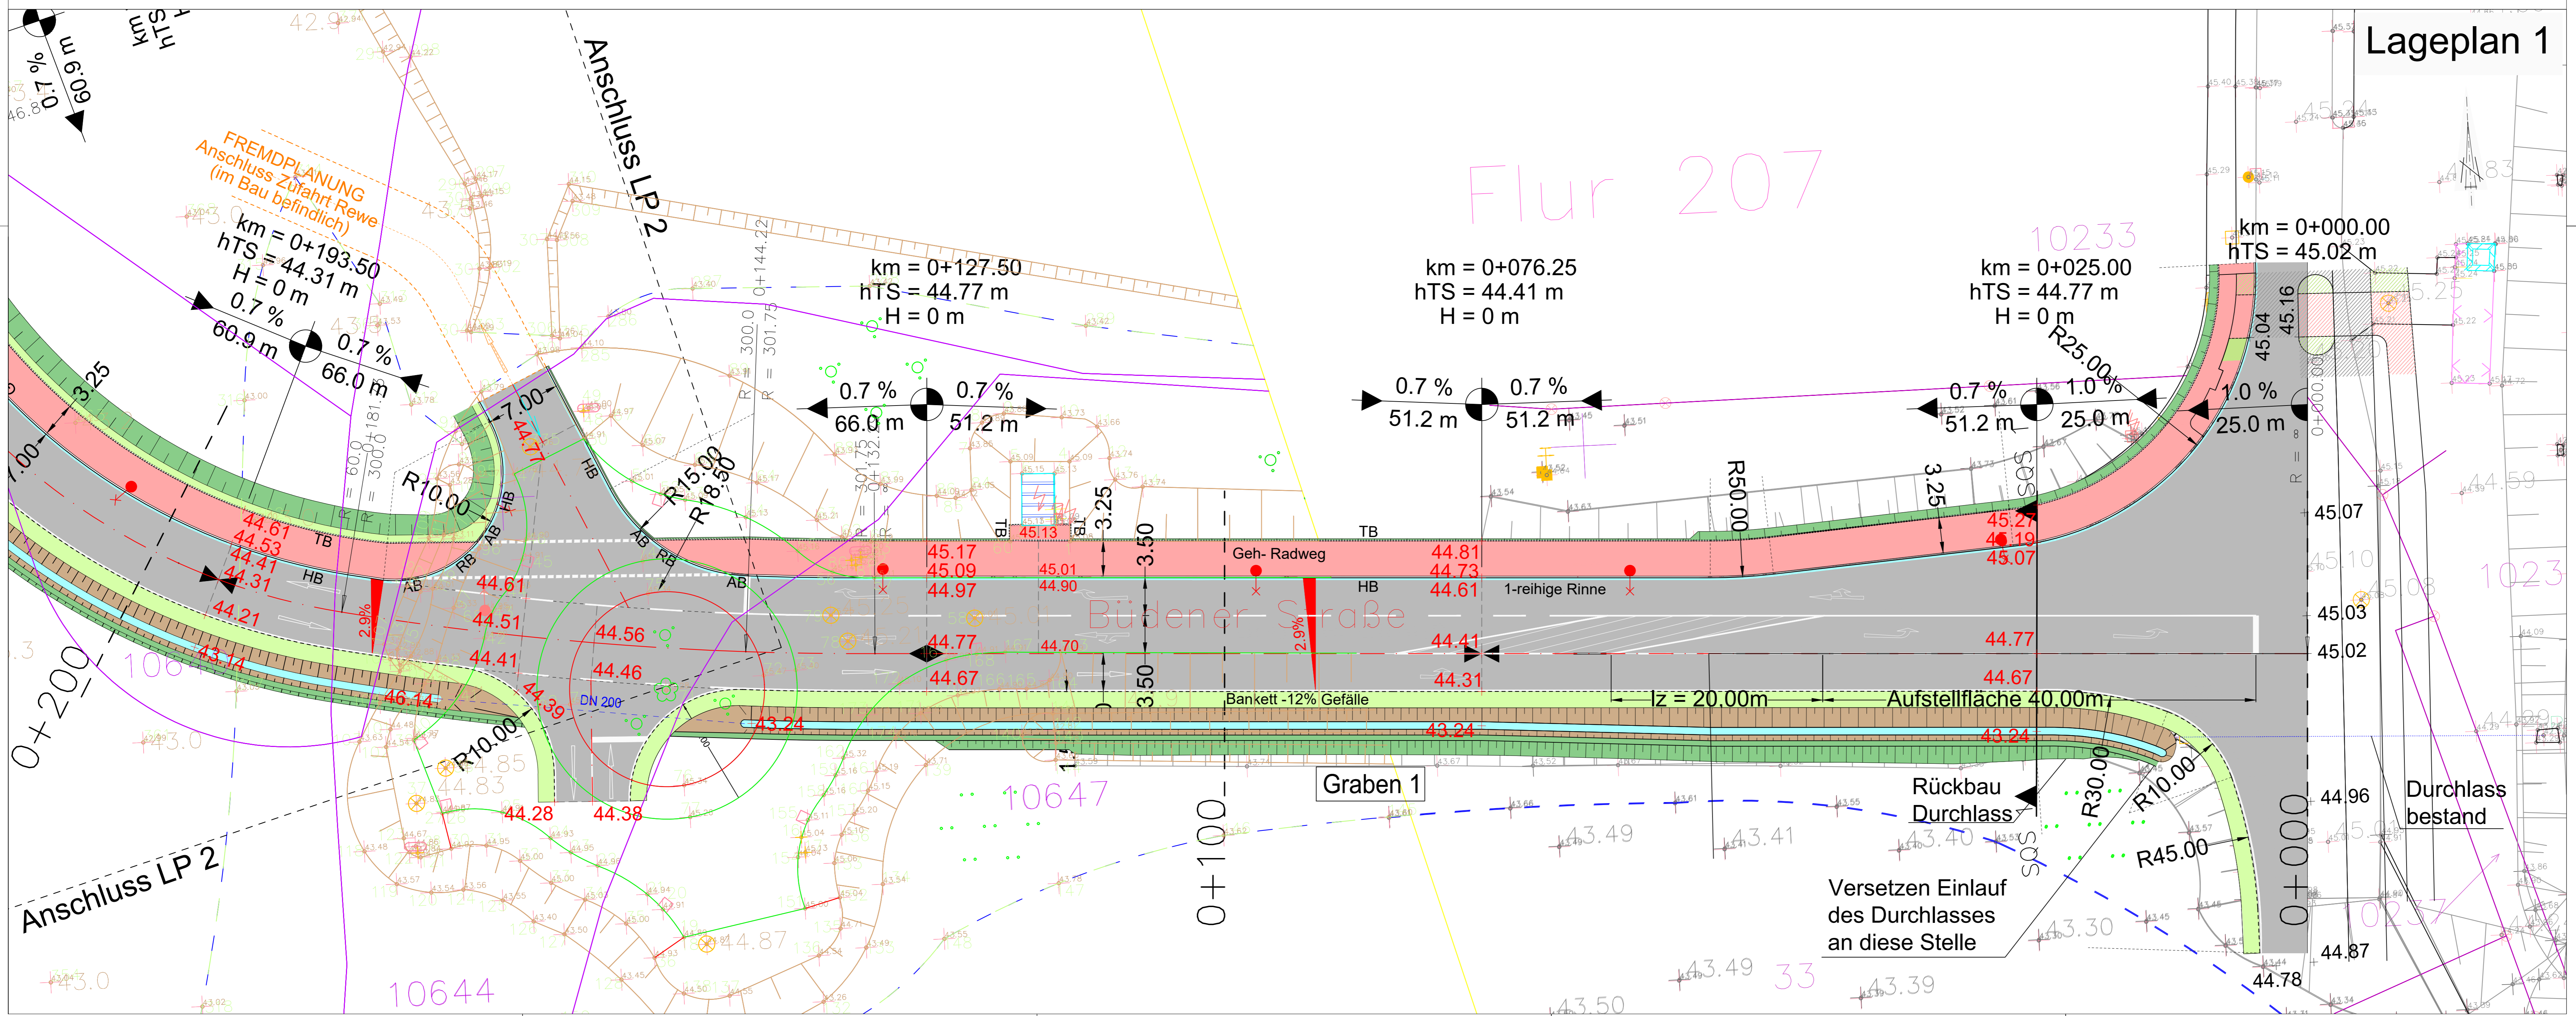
Lageplan 1

Flur 207

FREMDPLANUNG
Anschluss Zufahrt Rewe
(im Bau befindlich)

Anschluss LP 2

km = 0+193.50
hTS = 44.31 m
H = 0 m
0.7 %
60.9 m
0.7 %
66.0 m

km = 0+127.50
hTS = 44.77 m
H = 0 m
0.7 %
66.0 m
0.7 %
51.2 m

km = 0+076.25
hTS = 44.41 m
H = 0 m
0.7 %
51.2 m
0.7 %
51.2 m

km = 0+025.00
hTS = 44.77 m
H = 0 m
0.7 %
51.2 m
1.0 %
25.0 m

km = 0+000.00
hTS = 45.02 m
1.0 %
25.0 m

R25.00
R50.00
R10.00
R15.00
R18.50
R30.00
R45.00

10233
10647
10644
10641
1023

7.00
3.25
3.50
44.77
44.61
44.53
44.41
44.31
44.21
43.14
46.14
44.39
44.28
44.38
44.61
44.51
44.41
44.56
44.46
45.17
45.09
44.97
45.13
45.01
44.90
44.77
44.67
44.70
44.81
44.73
44.61
44.41
44.31
45.27
45.19
45.07
44.77
44.67
43.24
43.24
43.24
45.04
45.16
45.07
45.03
45.02
44.96
44.87
44.78

TB
HB
AB
RB
BL
2.9%
2.9%
DN 200

Geh- Radweg
1-reihige Rinne
Büdener Straße
Bankett -12% Gefälle
lz = 20.00m
Aufstellfläche 40.00m
Graben 1
Rückbau Durchlass
Durchlass bestand
Versetzen Einlauf des Durchlasses an diese Stelle
SOS

0+200
0+100
0+000

43.49
43.41
43.40
43.30
43.49
43.39
43.50
43.0
44.85
44.83
44.87
33